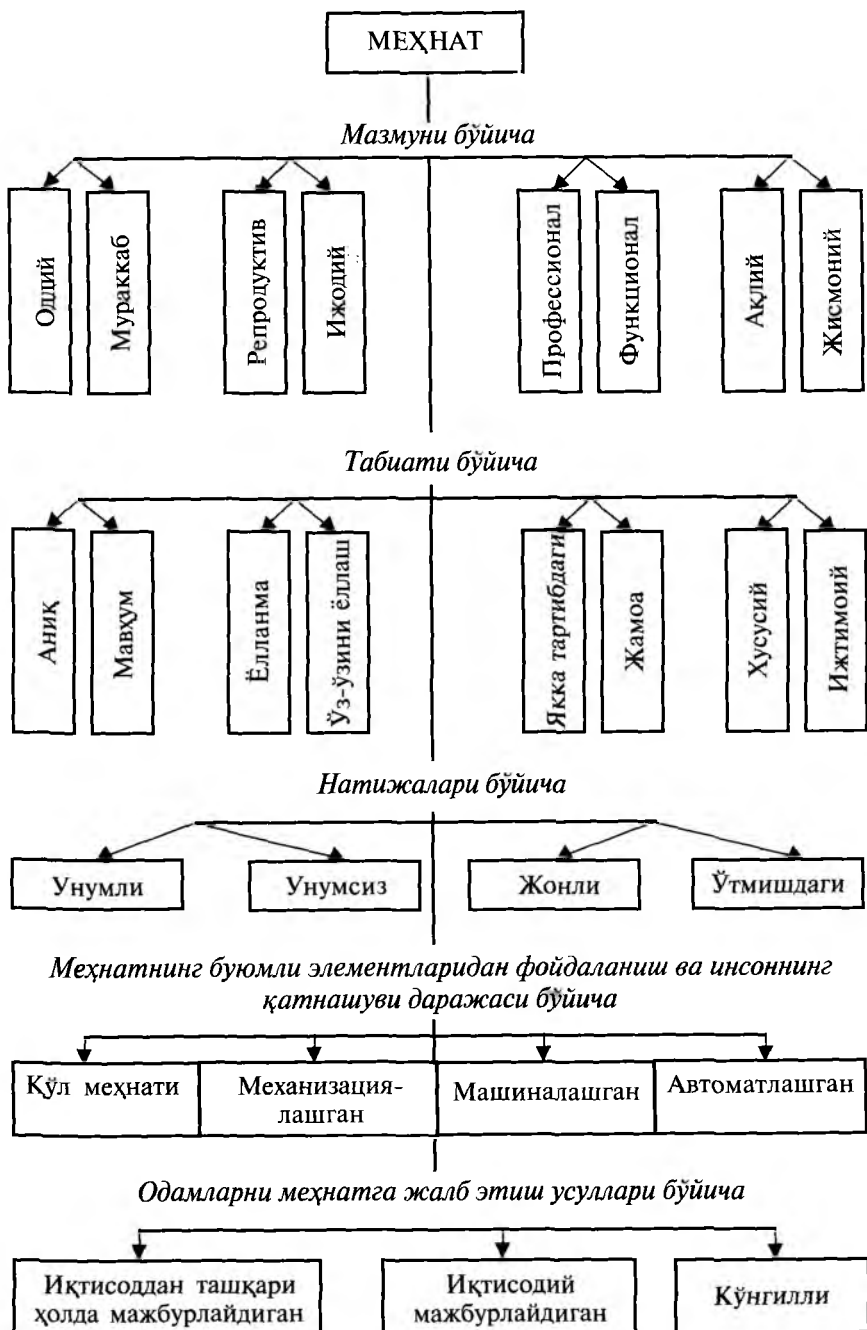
МЕҲНАТ

Мазмуни бўйича

Оддий

Мураккаб

Репродуктив

Ижодий

Профессионал

Функционал

Ақлий

Жисмоний

Табиати бўйича

Аниқ

Мавҳум

Ёлланма

Ўз-ўзини ёллаш

Якка тартибдаги

Жамоа

Хусусий

Ижтимоий

Натижалари бўйича

Унумли

Унумсиз

Жонли

Ўтмишдаги

Меҳнатнинг буюмли элементларидан фойдаланиш ва инсоннинг қатнашуви даражаси бўйича

Қўл меҳнати

Механизациялашган

Машиналашган

Автоматлашган

Одамларни меҳнатга жалб этиш усуллари бўйича

Иқтисоддан ташқари ҳолда мажбурлайдиган

Иқтисодий мажбурлайдиган

Кўнгилли